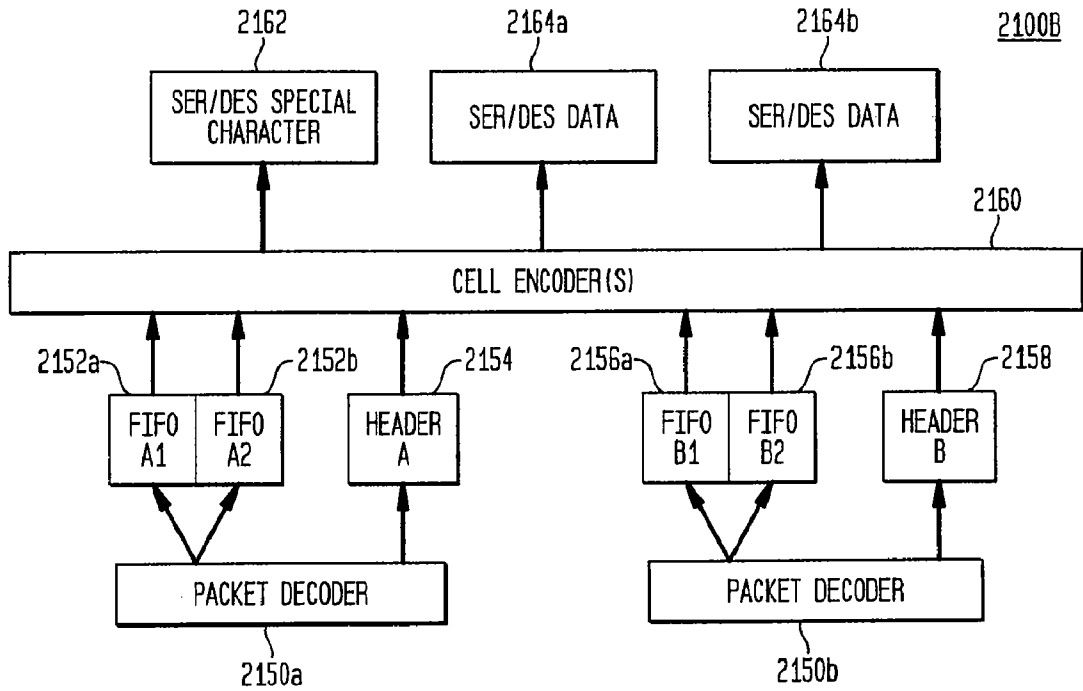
2162
SER/DES SPECIAL CHARACTER

2164a
SER/DES DATA

2164b
SER/DES DATA

2100B

2160
CELL ENCODER(S)

2152a
2152b
FIFO A1
FIFO A2

2154
HEADER A

2156a
2156b
FIFO B1
FIFO B2

2158
HEADER B

PACKET DECODER
2150a

PACKET DECODER
2150b